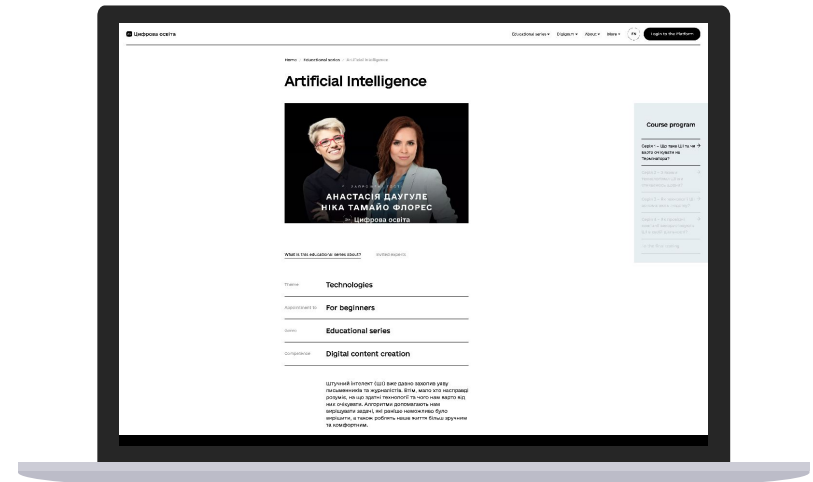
Цифрова освіта

Educational series ▾ Diploms ▾ About ▾ More ▾ EN Login to the Platform

Home / Educational series / Artificial Intelligence

Artificial Intelligence

ЗАПРОШЕНІ ГОСТІ
АНАСТАСІЯ ДАУГУЛЕ
НІКА ТАМАЙО ФЛОРЕС
Цифрова освіта

What is this educational series about? Invited experts

Course program

Серія 1 – Що таке ШІ та чи варто очікувати на "Термінатора"?

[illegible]

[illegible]

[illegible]

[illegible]

| Theme | Technologies |
|---|---|
| Appointment to | For beginners |
| Genre | Educational series |
| Competence | Digital content creation |

Штучний інтелект (ШІ) вже давно захопив уяву письменників та журналістів. Втім, мало хто насправді розуміє, на що здатні технології та чого нам варто від них очікувати. Алгоритми допомагають нам вирішувати задачі, які раніше неможливо було вирішити, а також роблять наше життя більш зручним та комфортним.